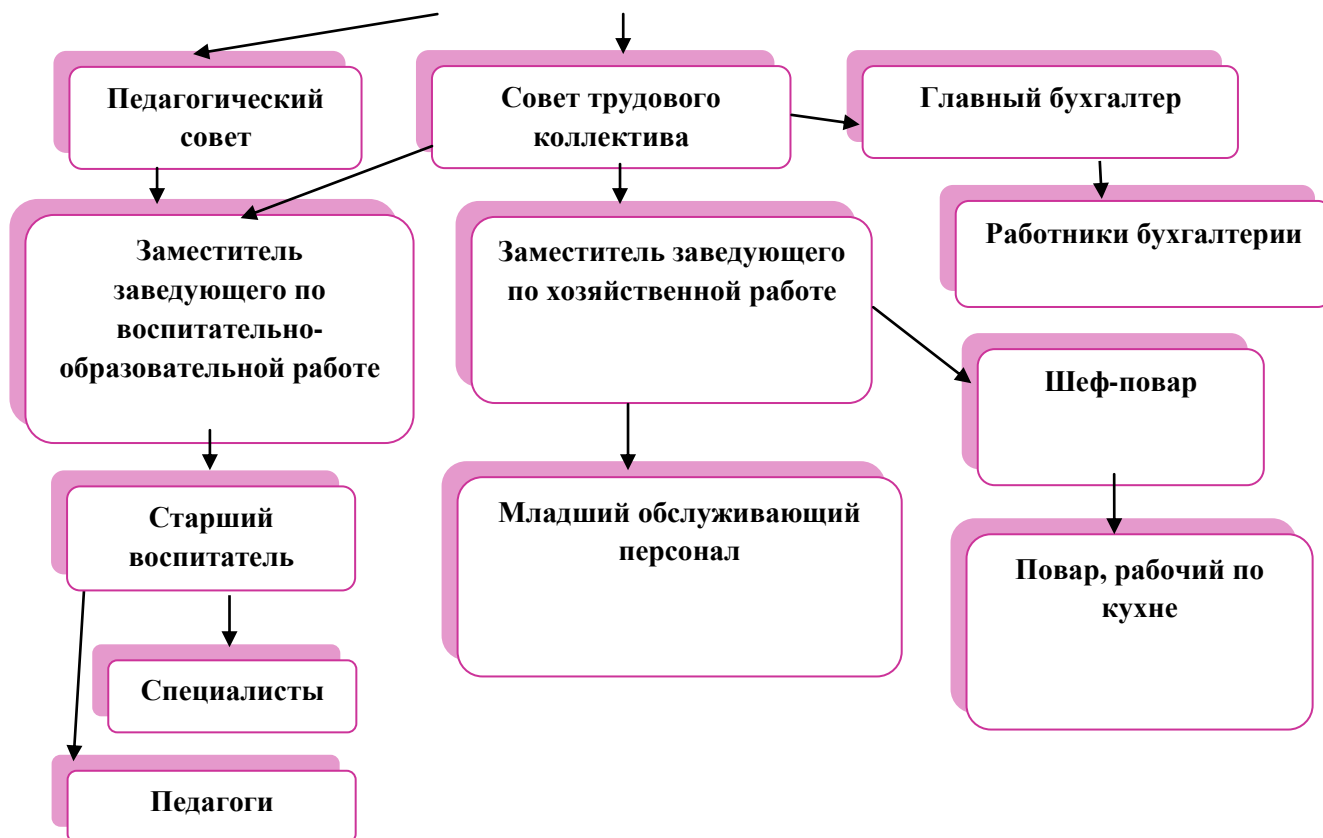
Педагогический совет

Совет трудового коллектива

Главный бухгалтер

Работники бухгалтерии

Заместитель заведующего по воспитательно-образовательной работе

Заместитель заведующего по хозяйственной работе

Шеф-повар

Старший воспитатель

Младший обслуживающий персонал

Повар, рабочий по кухне

Специалисты

Педагоги